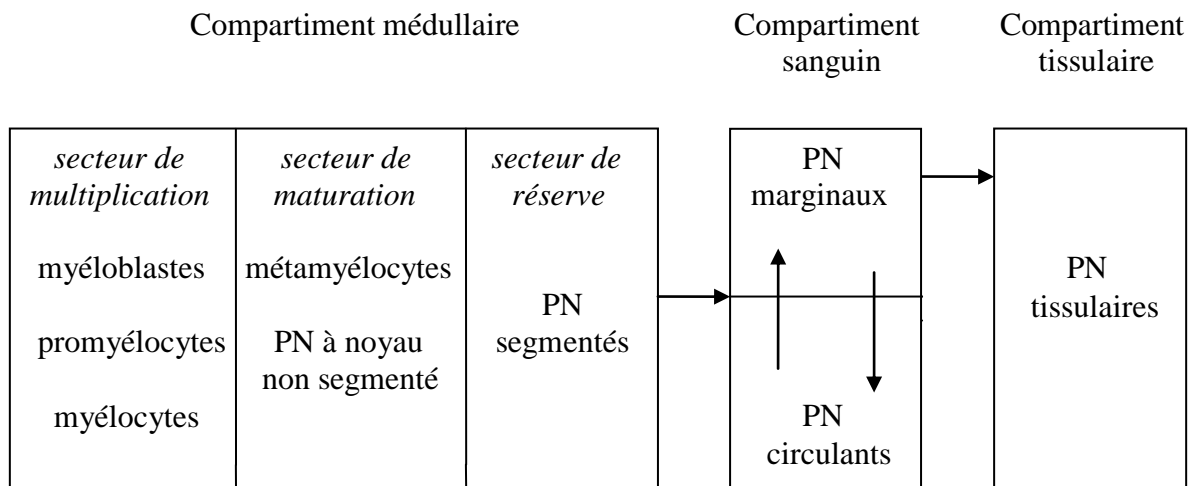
Compartiment médullaire

Compartiment sanguin

Compartiment tissulaire

*secteur de multiplication*

myéloblastes

promyélocytes

myélocytes

*secteur de maturation*

métamyélocytes

PN à noyau non segmenté

*secteur de réserve*

PN segmentés

PN marginaux

PN circulants

PN tissulaires